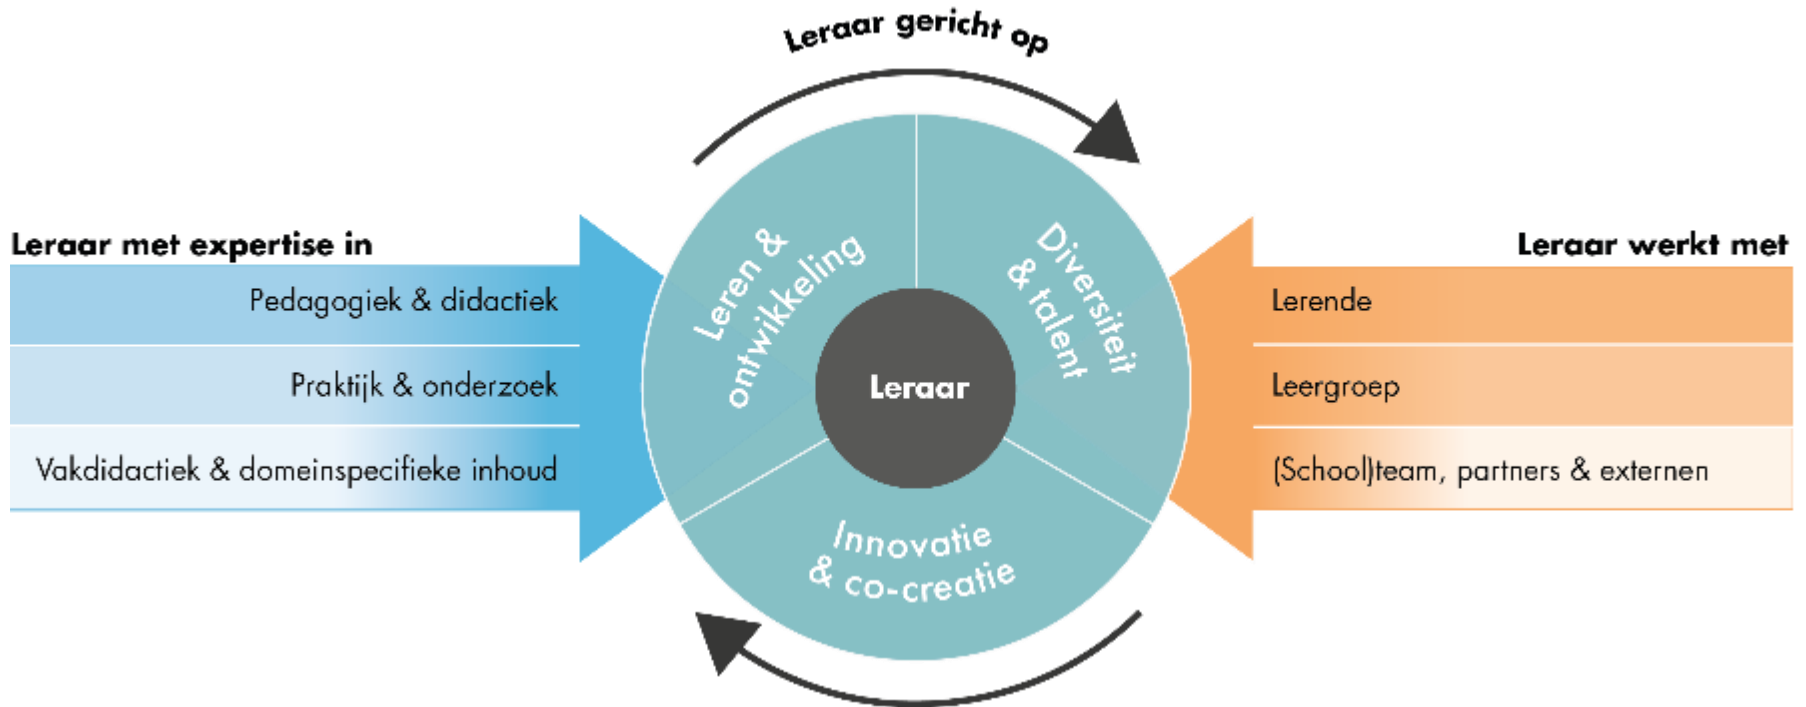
Leraar gericht op

Leraar met expertise in

Pedagogiek & didactiek

Praktijk & onderzoek

Vakdidactiek & domeinspecifieke inhoud

Leren & ontwikkeling

Diversiteit & talent

Leraar

Innovatie & co-creatie

Leraar werkt met

Lerende

Leergroep

(School)team, partners & externen